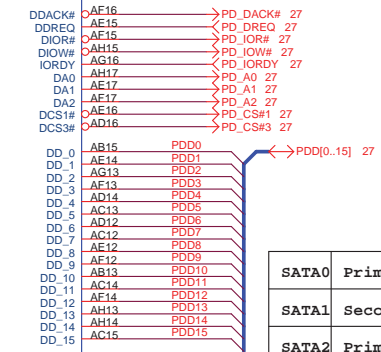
DDACK# AF16 PD_DACK# 27
DDREQ AF15 PD_DREQ 27
DIOR# AE15 PD_IOR# 27
DIOW# AH15 PD_IOW# 27
IORDY AG16 PD_IORDY 27
DA0 AH17 PD_A0 27
DA1 AE17 PD_A1 27
DA2 AF17 PD_A2 27
DCS1# AE16 PD_CS#1 27
DCS3# AD16 PD_CS#3 27

DD_0 AB15 PDD0
DD_1 AE14 PDD1
DD_2 AG13 PDD2
DD_3 AF13 PDD3
DD_4 AD14 PDD4
DD_5 AC13 PDD5
DD_6 AD12 PDD6
DD_7 AC12 PDD7
DD_8 AE12 PDD8
DD_9 AF12 PDD9
DD_10 AB13 PDD10
DD_11 AC14 PDD11
DD_12 AF14 PDD12
DD_13 AH13 PDD13
DD_14 AH14 PDD14
DD_15 AC15 PDD15

PDD[0..15] 27

| SATA0 | Prim |
|---|---|
| SATA1 | Seco |
| SATA2 | Prim |